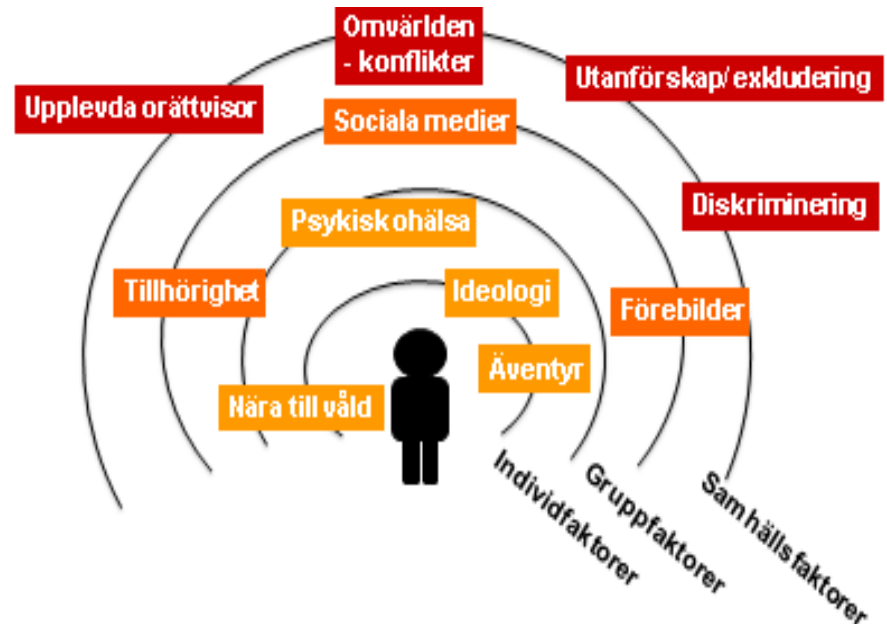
Omvärlden - konflikter

Upplevda orättvisor

Utanförskap/exkludering

Sociala medier

Diskriminering

Psykisk ohälsa

Tillhörighet

Ideologi

Förebilder

Äventyr

Nära till våld

Individfaktorer

Gruppfaktorer

Samhällsfaktorer